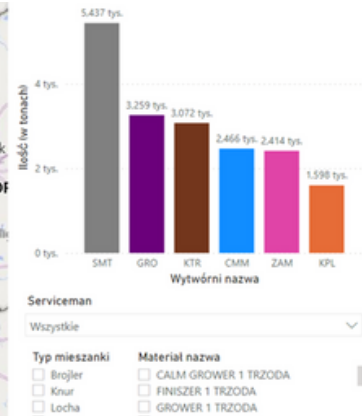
5,437 tys.

4 tys.

3,259 tys.

3,072 tys.

Ilość (w tonach)

2,466 tys.

2,414 tys.

2 tys.

1,598 tys.

0 tys.

SMT GRO KTR CMM ZAM KPL

Wytwórni nazwa

Serviceman

Wszystkie

Typ mieszanki

Brojler

Knur

Locha

Materiał nazwa

CALM GROWER 1 TRZODA

FINISZER 1 TRZODA

GROWER 1 TRZODA